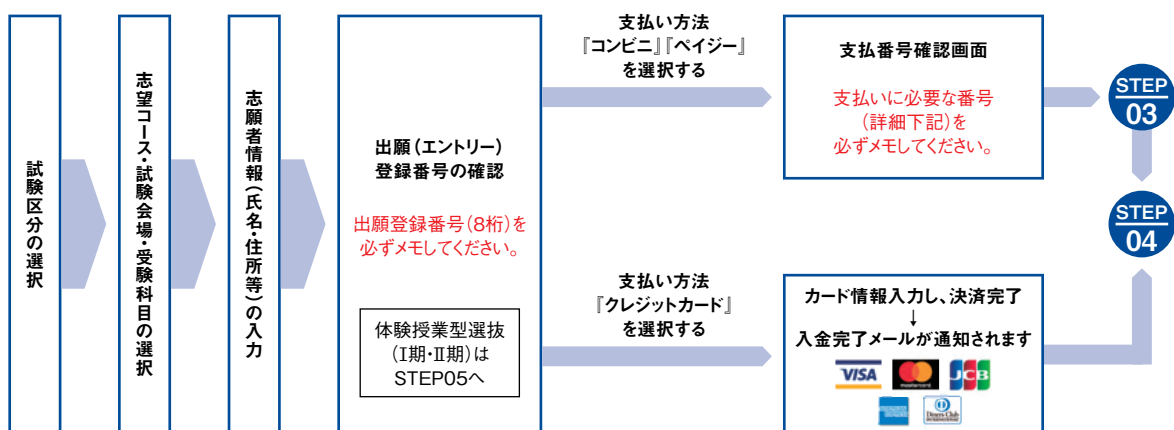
試験区分の選択

志望コース・試験会場・受験科目の選択

志願者情報(氏名・住所等)の入力

出願(エントリー)登録番号の確認

出願登録番号(8桁)を必ずメモしてください。

体験授業型選抜(Ⅰ期・Ⅱ期)はSTEP05へ

支払い方法『コンビニ』『ペイジー』を選択する

支払番号確認画面

支払いに必要な番号(詳細下記)を必ずメモしてください。

STEP 03

STEP 04

支払い方法『クレジットカード』を選択する

カード情報入力し、決済完了
↓
入金完了メールが通知されます

VISA

mastercard

JCB

Diners Club